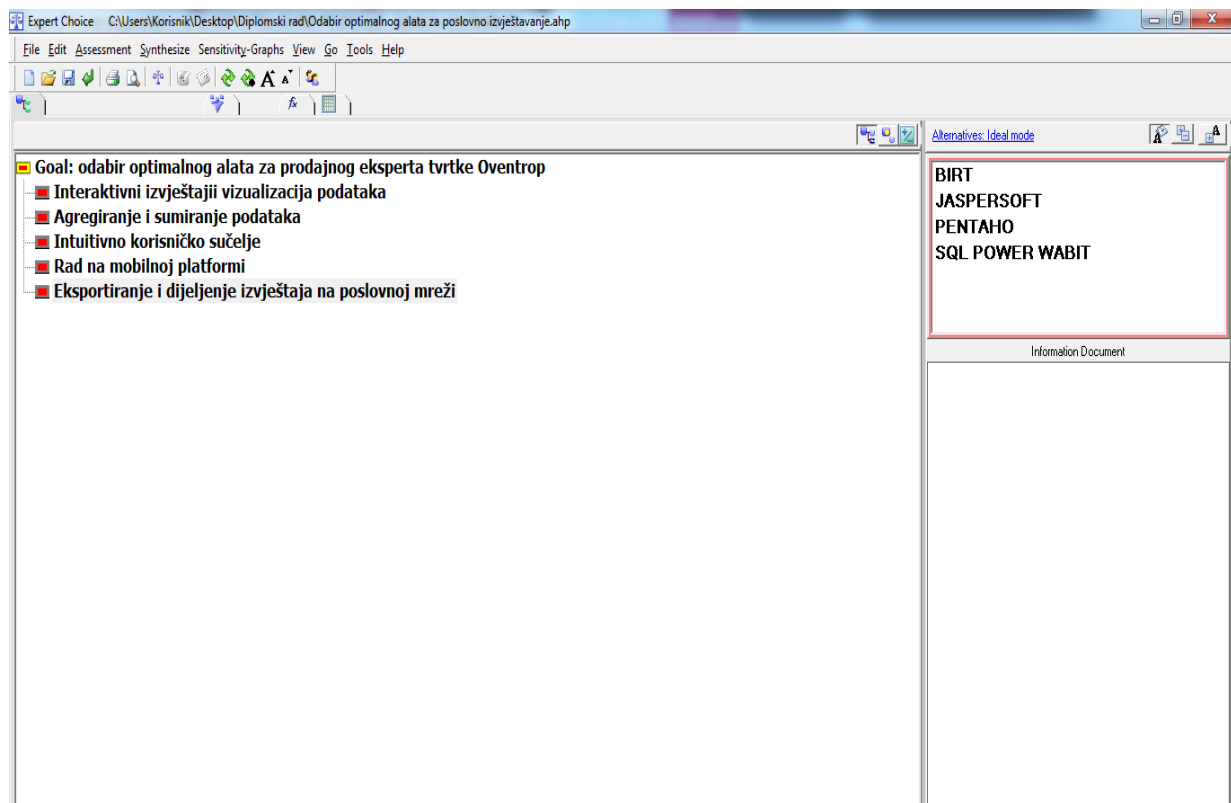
Expert Choice C:\Users\Korisnik\Desktop\Diplomski rad\Odabir optimalnog alata za poslovno izvještavanje.ahp

File Edit Assessment Synthesize Sensitivity-Graphs View Go Tools Help

Goal: odabir optimalnog alata za prodajnog eksperta tvrtke Oventrop
Interaktivni izvještajii vizualizacija podataka
Agregiranje i sumiranje podataka
Intuitivno korisničko sučelje
Rad na mobilnoj platformi
Eksportiranje i dijeljenje izvještaja na poslovnoj mreži

Alternatives: Ideal mode

BIRT
JASPERSOFT
PENTAHO
SQL POWER WABIT

Information Document